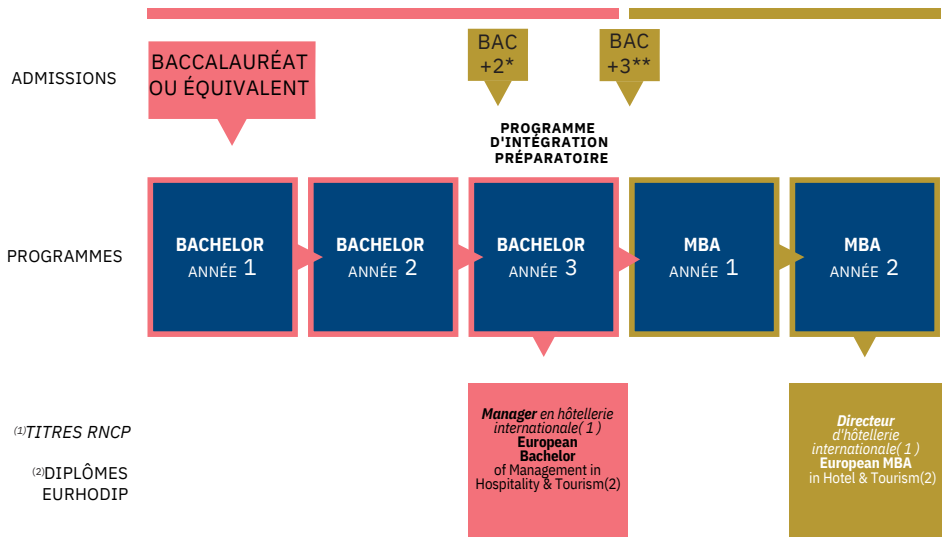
ADMISSIONS

BACCALAURÉAT OU ÉQUIVALENT

BAC +2*

BAC +3**

PROGRAMME D'INTÉGRATION PRÉPARATOIRE

PROGRAMMES

BACHELOR ANNÉE 1

BACHELOR ANNÉE 2

BACHELOR ANNÉE 3

MBA ANNÉE 1

MBA ANNÉE 2

(1)TITRES RNCP

(2)DIPLÔMES EURHODIP

Manager en hôtellerie internationale( 1 ) European Bachelor of Management in Hospitality & Tourism(2)

Directeur d'hôtellerie internationale( 1 ) European MBA in Hotel & Tourism(2)